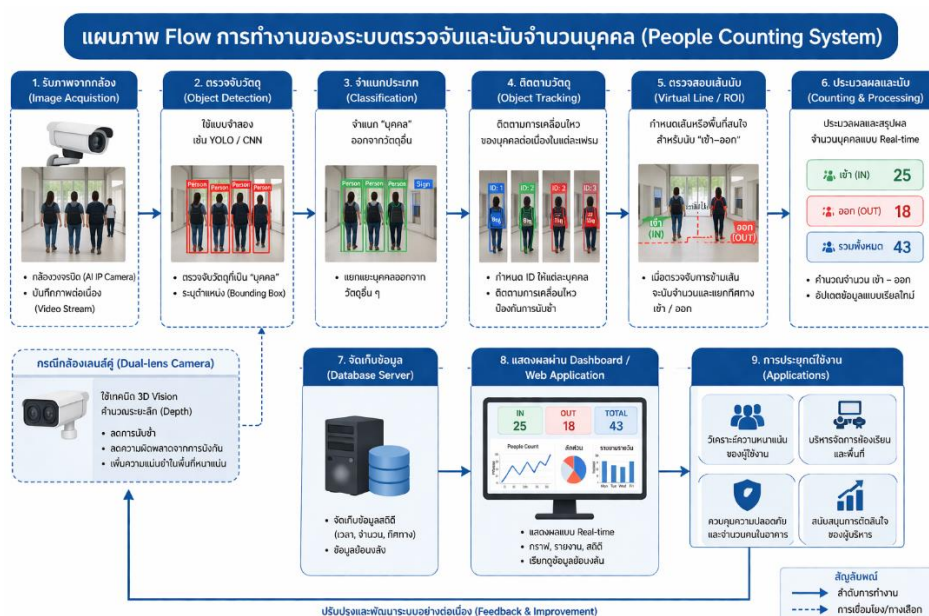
แผนภาพ Flow การทำงานของระบบตรวจจับและนับจำนวนบุคคล (People Counting System)

1. รับภาพจากกล้อง (Image Acquisition)

• กล้องวงจรปิด (AI IP Camera)
• บันทึกภาพต่อเนื่อง (Video Stream)

2. ตรวจจับวัตถุ (Object Detection)

ใช้แบบจำลอง เช่น YOLO / CNN

Person Person Person Person

• ตรวจจับวัตถุที่เป็น "บุคคล"
• ระบุตำแหน่ง (Bounding Box)

3. จำแนกประเภท (Classification)

จำแนก "บุคคล" ออกจากวัตถุอื่น

Person Person Person Sign

• แยกแยะบุคคลออกจากวัตถุอื่น ๆ

4. ติดตามวัตถุ (Object Tracking)

ติดตามการเคลื่อนไหวของบุคคลต่อเนื่องในแต่ละเฟรม

ID: 1 ID: 2 ID: 2 ID: 3

• กำหนด ID ให้แต่ละบุคคล
• ติดตามการเคลื่อนไหว ป้องกันการนับซ้ำ

5. ตรวจสอบเส้นนับ (Virtual Line / ROI)

กำหนดเส้นหรือพื้นที่สนใจ สำหรับนับ "เข้า-ออก"

เข้า (IN) ออก (OUT)

• เมื่อตรวจจับการข้ามเส้น จะนับจำนวนและแยกทิศทาง เข้า / ออก

6. ประมวลผลและนับ (Counting & Processing)

ประมวลผลและสรุปผล จำนวนบุคคลแบบ Real-time

เข้า (IN) 25
ออก (OUT) 18
รวมทั้งหมด 43

• คำนวณจำนวน เข้า – ออก
• อัปเดตข้อมูลแบบเรียลไทม์

กรณีกล้องเลนส์คู่ (Dual-lens Camera)

ใช้เทคนิค 3D Vision คำนวณระยะลึก (Depth)

• ลดการนับซ้ำ
• ลดความผิดพลาดจากการบังกัน
• เพิ่มความแม่นยำในพื้นที่หนาแน่น

7. จัดเก็บข้อมูล (Database Server)

• จัดเก็บข้อมูลสถิติ (เวลา, จำนวน, ทิศทาง)
• ข้อมูลย้อนหลัง

8. แสดงผลผ่าน Dashboard / Web Application

IN 25 OUT 18 TOTAL 43
People Count
สัดส่วน
รายงานรายวัน

• แสดงผลแบบ Real-time
• กราฟ, รายงาน, สถิติ
• เรียกดูข้อมูลย้อนหลัง

9. การประยุกต์ใช้งาน (Applications)

วิเคราะห์ความหนาแน่นของผู้ใช้งาน
บริหารจัดการห้องเรียนและพื้นที่
ควบคุมความปลอดภัยและจำนวนคนในอาคาร
สนับสนุนการตัดสินใจของผู้บริหาร

สัญลักษณ์
ลำดับการทำงาน
การเชื่อมโยง/ทางเลือก

ปรับปรุงและพัฒนาระบบอย่างต่อเนื่อง (Feedback & Improvement)